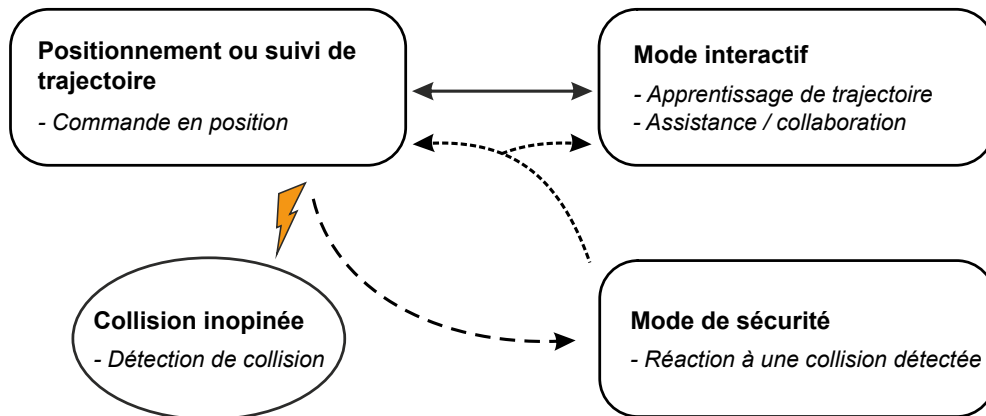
**Positionnement ou suivi de trajectoire**

*- Commande en position*

**Mode interactif**

*- Apprentissage de trajectoire*
*- Assistance / collaboration*

**Collision inopinée**

*- Détection de collision*

**Mode de sécurité**

*- Réaction à une collision détectée*